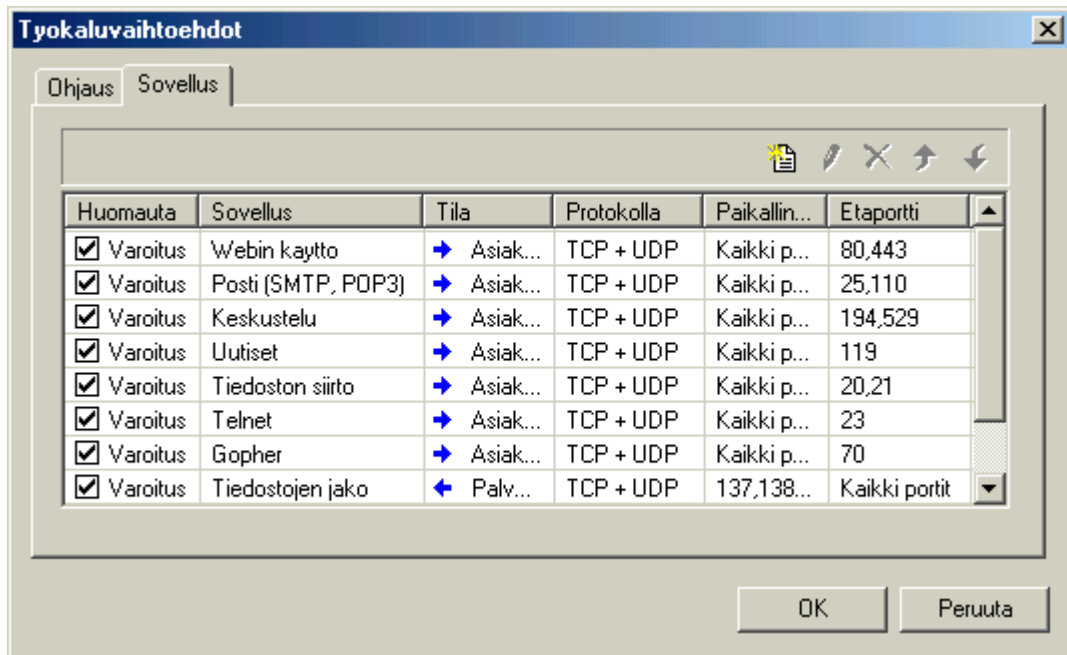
Tyokaluvaihtoehdot

Ohjaus | Sovellus

| Huomauta | Sovellus | Tila | Protokolla | Paikallin... | Etaportti |
|---|---|---|---|---|---|
| Varoitus | Webin kaytto | Asiak... | TCP + UDP | Kaikki p... | 80,443 |
| Varoitus | Posti (SMTP, POP3) | Asiak... | TCP + UDP | Kaikki p... | 25,110 |
| Varoitus | Keskustelu | Asiak... | TCP + UDP | Kaikki p... | 194,529 |
| Varoitus | Uutiset | Asiak... | TCP + UDP | Kaikki p... | 119 |
| Varoitus | Tiedoston siirto | Asiak... | TCP + UDP | Kaikki p... | 20,21 |
| Varoitus | Telnet | Asiak... | TCP + UDP | Kaikki p... | 23 |
| Varoitus | Gopher | Asiak... | TCP + UDP | Kaikki p... | 70 |
| Varoitus | Tiedostojen jako | Palv... | TCP + UDP | 137,138... | Kaikki portit |

OK Peruuta